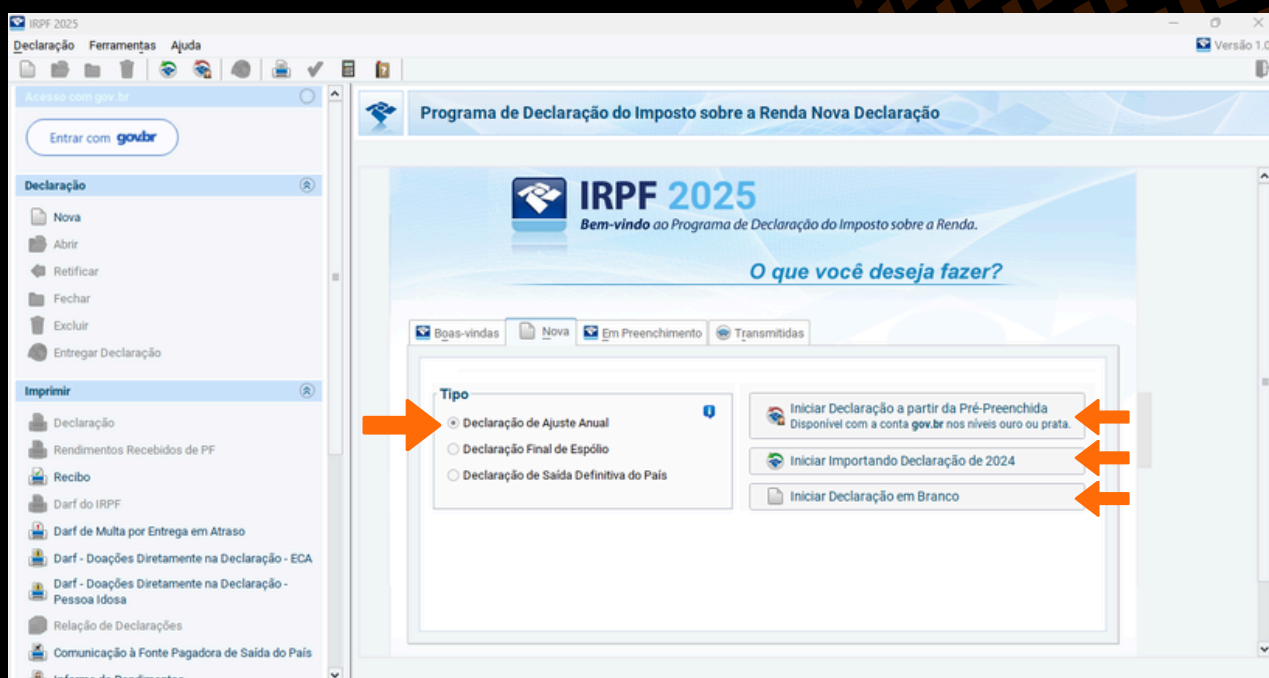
IRPF 2025

Declaração Ferramentas Ajuda

Versão 1.0

Acesso com gov.br

Entrar com gov.br

Declaração

Nova

Abrir

Retificar

Fechar

Excluir

Entregar Declaração

Imprimir

Declaração

Rendimentos Recebidos de PF

Recibo

Darf do IRPF

Darf de Multa por Entrega em Atraso

Darf - Doações Diretamente na Declaração - ECA

Darf - Doações Diretamente na Declaração - Pessoa Idosa

Relação de Declarações

Comunicação à Fonte Pagadora de Saída do País

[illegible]

Programa de Declaração do Imposto sobre a Renda Nova Declaração

IRPF 2025

Bem-vindo ao Programa de Declaração do Imposto sobre a Renda.

O que você deseja fazer?

Boas-vindas | Nova | Em Preenchimento | Transmitidas

Tipo

Declaração de Ajuste Anual

Declaração Final de Espólio

Declaração de Saída Definitiva do País

Iniciar Declaração a partir da Pré-Preenchida
Disponível com a conta gov.br nos níveis ouro ou prata.

Iniciar Importando Declaração de 2024

Iniciar Declaração em Branco